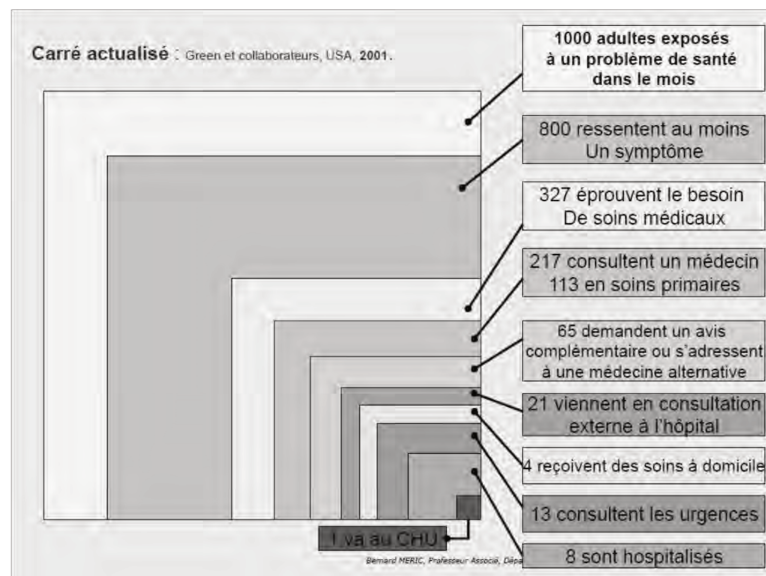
Carré actualisé : Green et collaborateurs, USA, 2001.

1000 adultes exposés à un problème de santé dans le mois

800 ressentent au moins Un symptôme

327 éprouvent le besoin De soins médicaux

217 consultent un médecin 113 en soins primaires

65 demandent un avis complémentaire ou s'adressent à une médecine alternative

21 viennent en consultation externe à l'hôpital

4 reçoivent des soins à domicile

13 consultent les urgences

1 va au CHU

8 sont hospitalisés

Bernard MERIC, Professeur Associé, Dépa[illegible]